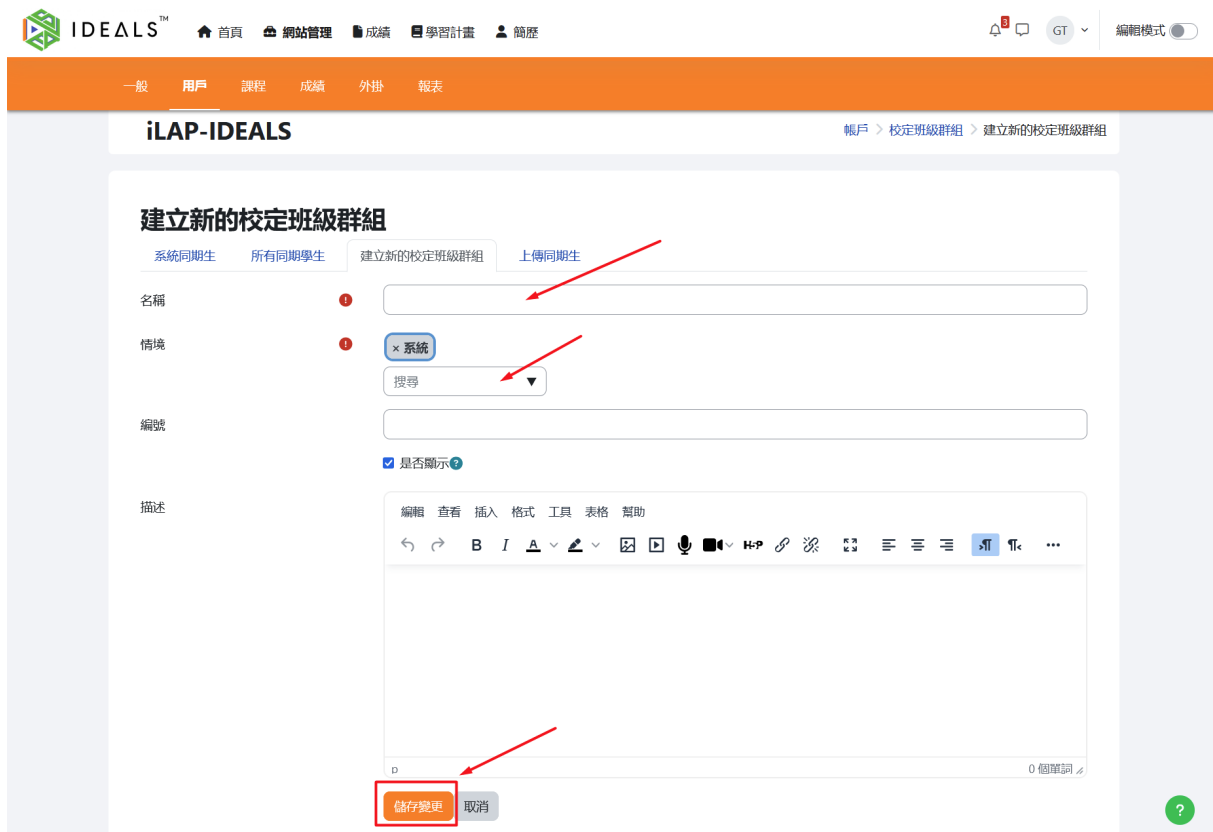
IDEALS™ 首頁 網站管理 成績 學習計畫 簡歷

3 GT 編輯模式

一般 用戶 課程 成績 外掛 報表

iLAP-IDEALS

帳戶 > 校定班級群組 > 建立新的校定班級群組

建立新的校定班級群組

系統同期生 所有同期學生 建立新的校定班級群組 上傳同期生

名稱

情境

× 系統

搜尋

編號

是否顯示

描述

編輯 查看 插入 格式 工具 表格 幫助

B I A H-P

p

0 個單詞

儲存變更 取消

?